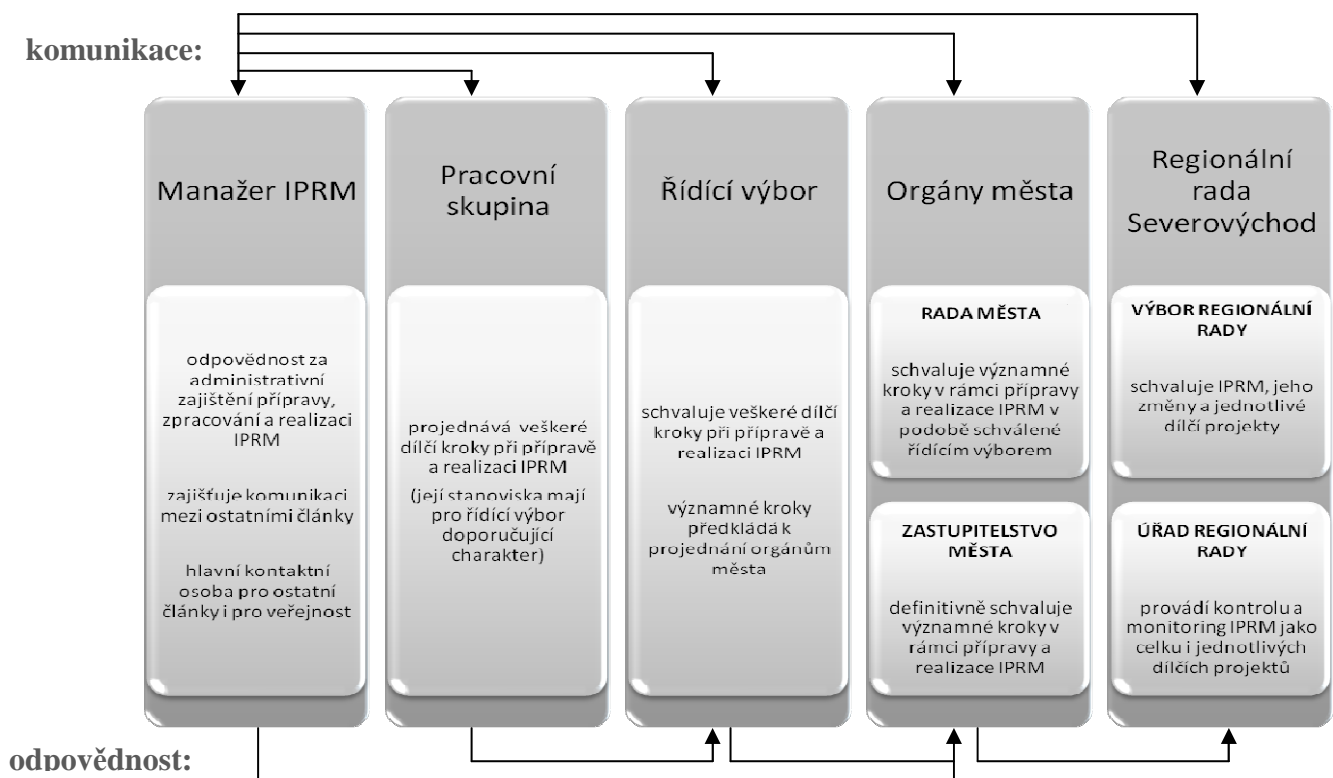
komunikace:

Manažer IPRM

odpovědnost za administrativní zajištění přípravy, zpracování a realizaci IPRM

zajišťuje komunikaci mezi ostatními články

hlavní kontaktní osoba pro ostatní články i pro veřejnost

Pracovní skupina

projednává veškeré dílčí kroky při přípravě a realizaci IPRM

(její stanoviska mají pro řídící výbor doporučující charakter)

Řídící výbor

schvaluje veškeré dílčí kroky při přípravě a realizaci IPRM

významné kroky předkládá k projednání orgánům města

Orgány města

RADA MĚSTA

schvaluje významné kroky v rámci přípravy a realizace IPRM v podobě schválené řídícím výborem

ZASTUPITELSTVO MĚSTA

definitivně schvaluje významné kroky v rámci přípravy a realizace IPRM

Regionální rada Severovýchod

VÝBOR REGIONÁLNÍ RADY

schvaluje IPRM, jeho změny a jednotlivé dílčí projekty

ÚŘAD REGIONÁLNÍ RADY

provádí kontrolu a monitoring IPRM jako celku i jednotlivých dílčích projektů

odpovědnost: